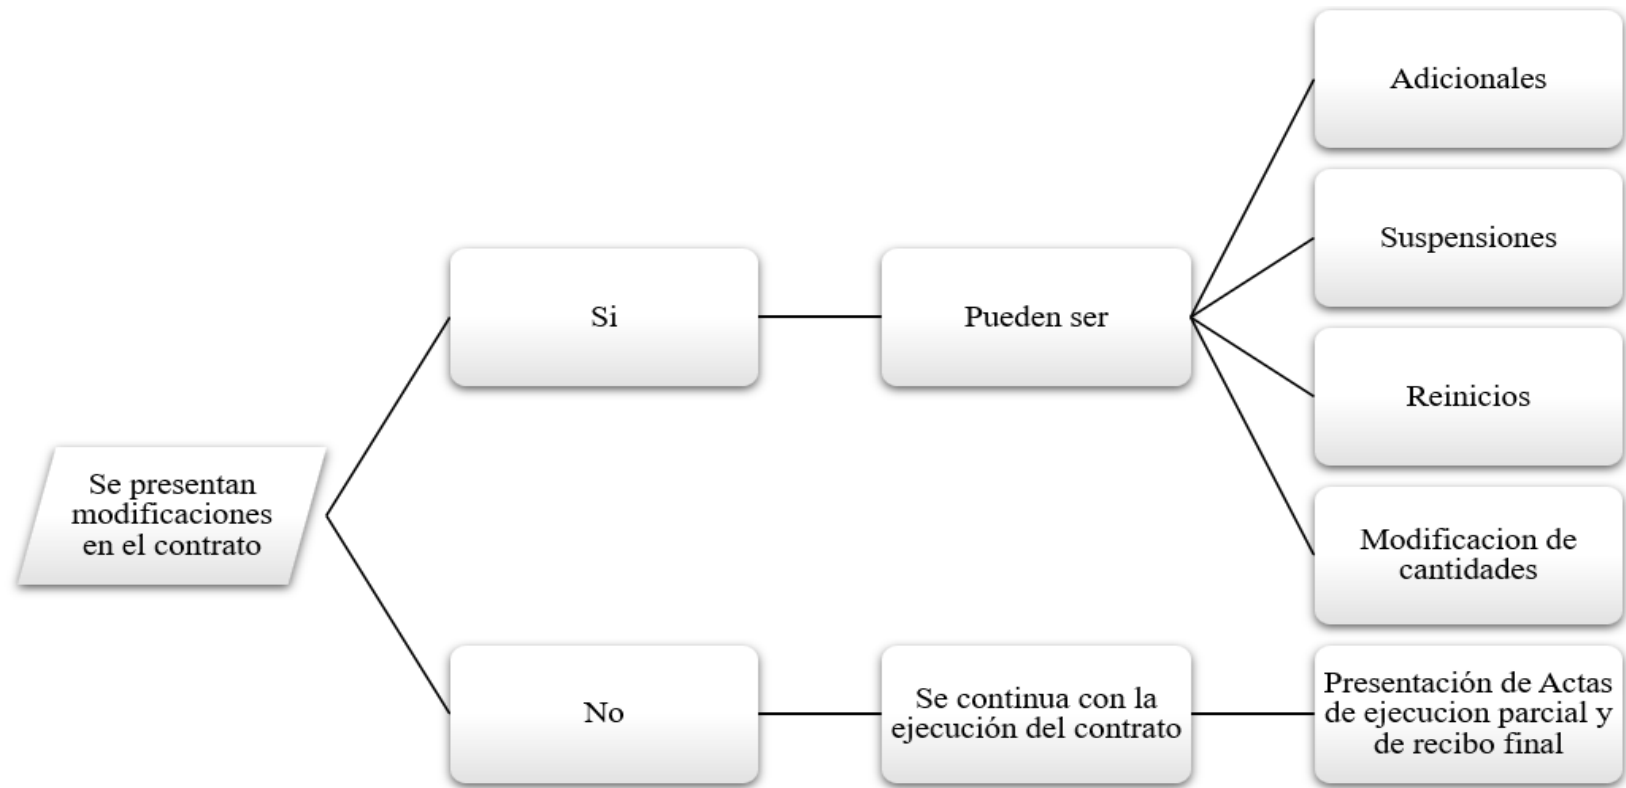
Se presentan modificaciones en el contrato

Si

Pueden ser

Adicionales

Suspensiones

Reinicios

Modificacion de cantidades

No

Se continua con la ejecución del contrato

Presentación de Actas de ejecucion parcial y de recibo final